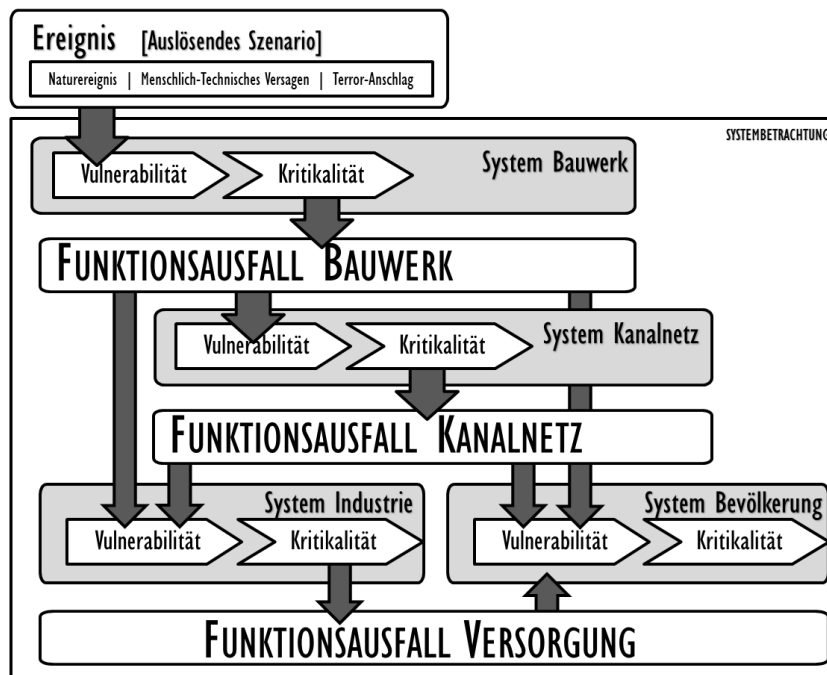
Ereignis [Auslösendes Szenario]

Naturereignis | Menschlich-Technisches Versagen | Terror-Anschlag

SYSTEMBETRACHTUNG

Vulnerabilität

Kritikalität

System Bauwerk

FUNKTIONSAUSFALL BAUWERK

Vulnerabilität

Kritikalität

System Kanalnetz

FUNKTIONSAUSFALL KANALNETZ

System Industrie

Vulnerabilität

Kritikalität

System Bevölkerung

Vulnerabilität

Kritikalität

FUNKTIONSAUSFALL VERSORGUNG